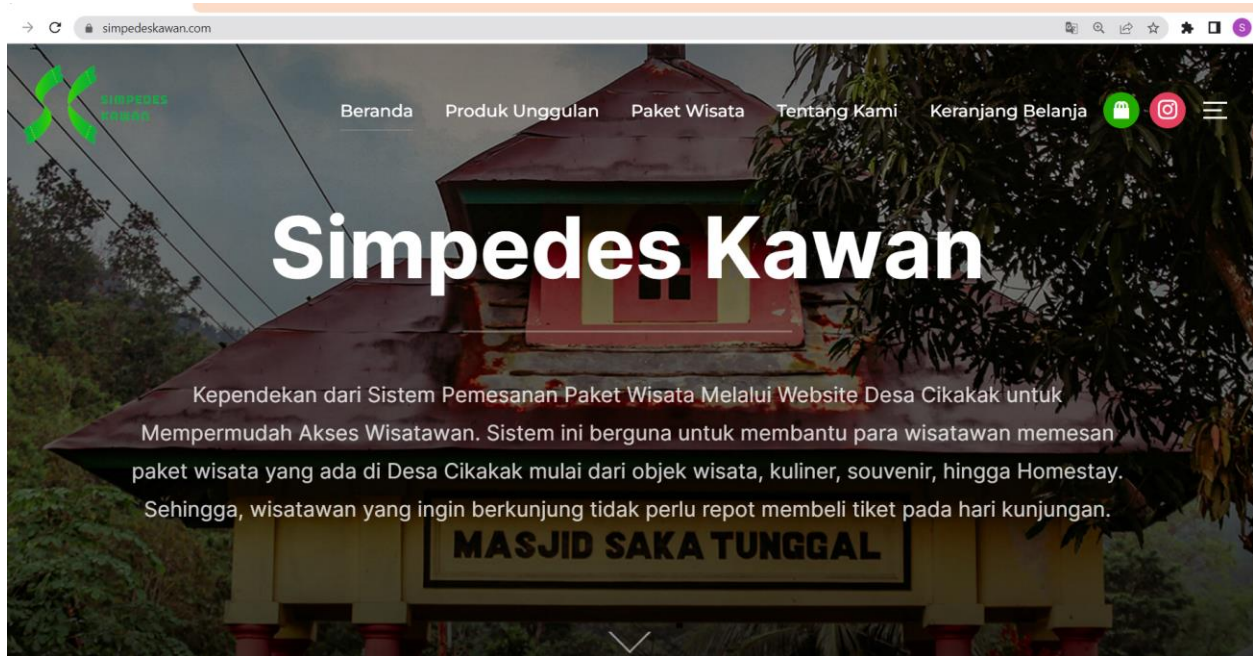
simpedeskawan.com

SIMPEDES KAWAN

Beranda Produk Unggulan Paket Wisata Tentang Kami Keranjang Belanja

Simpedes Kawan

Kependekan dari Sistem Pemesanan Paket Wisata Melalui Website Desa Cikakak untuk Mempermudah Akses Wisatawan. Sistem ini berguna untuk membantu para wisatawan memesan paket wisata yang ada di Desa Cikakak mulai dari objek wisata, kuliner, souvenir, hingga Homestay. Sehingga, wisatawan yang ingin berkunjung tidak perlu repot membeli tiket pada hari kunjungan.

MASJID SAKA TUNGGAL